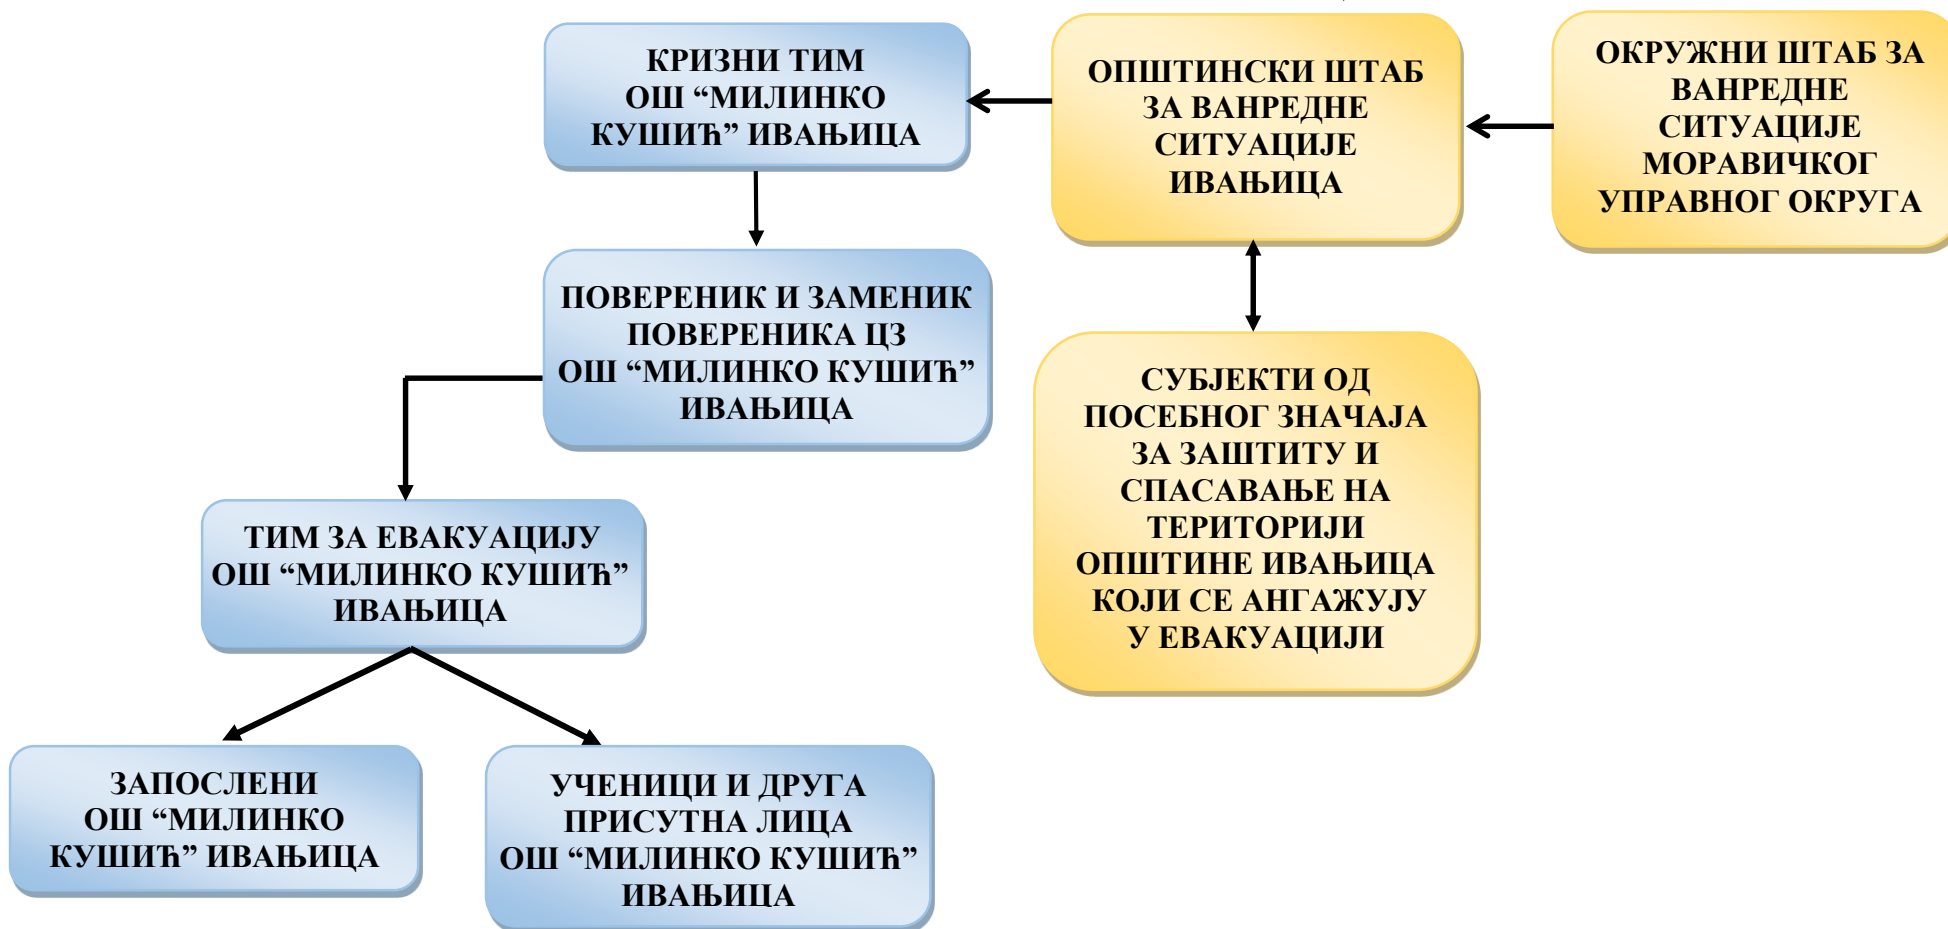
КРИЗНИ ТИМ
ОШ “МИЛИНКО КУШИЋ” ИВАЊИЦА

ОПШТИНСКИ ШТАБ ЗА ВАНРЕДНЕ СИТУАЦИЈЕ ИВАЊИЦА

ОКРУЖНИ ШТАБ ЗА ВАНРЕДНЕ СИТУАЦИЈЕ МОРАВИЧКОГ УПРАВНОГ ОКРУГА

ПОВЕРЕНИК И ЗАМЕНИК ПОВЕРЕНИКА ЦЗ
ОШ “МИЛИНКО КУШИЋ” ИВАЊИЦА

СУБЈЕКТИ ОД ПОСЕБНОГ ЗНАЧАЈА ЗА ЗАШТИТУ И СПАСАВАЊЕ НА ТЕРИТОРИЈИ ОПШТИНЕ ИВАЊИЦА КОЈИ СЕ АНГАЖУЈУ У ЕВАКУАЦИЈИ

ТИМ ЗА ЕВАКУАЦИЈУ
ОШ “МИЛИНКО КУШИЋ” ИВАЊИЦА

ЗАПОСЛЕНИ
ОШ “МИЛИНКО КУШИЋ” ИВАЊИЦА

УЧЕНИЦИ И ДРУГА ПРИСУТНА ЛИЦА
ОШ “МИЛИНКО КУШИЋ” ИВАЊИЦА